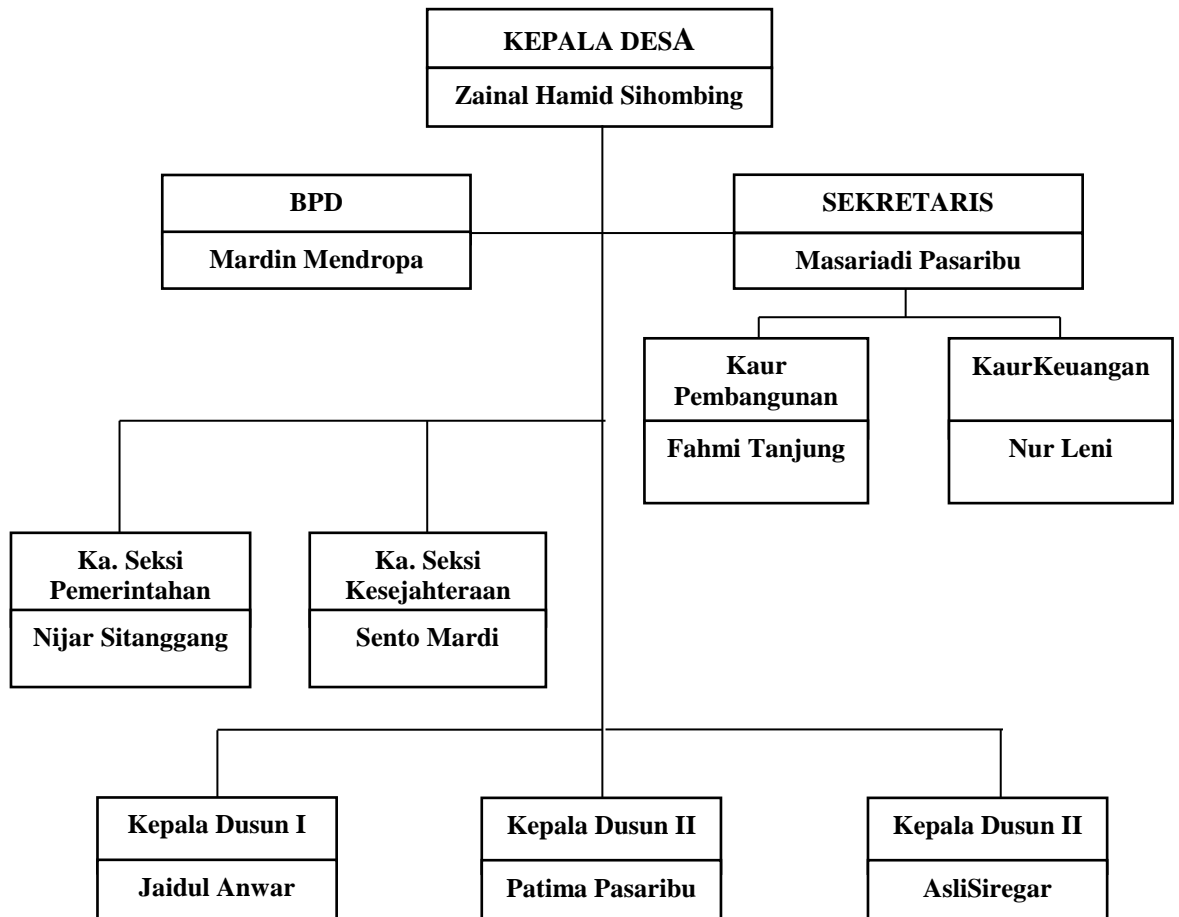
KEPALA DESA

Zainal Hamid Sihombing

BPD

Mardin Mendropa

SEKRETARIS

Masariadi Pasaribu

Kaur Pembangunan

Fahmi Tanjung

KaurKeuangan

Nur Leni

Ka. Seksi Pemerintahan

Nijar Sitanggang

Ka. Seksi Kesejahteraan

Sento Mardi

Kepala Dusun I

Jaidul Anwar

Kepala Dusun II

Patima Pasaribu

Kepala Dusun II

AsliSiregar